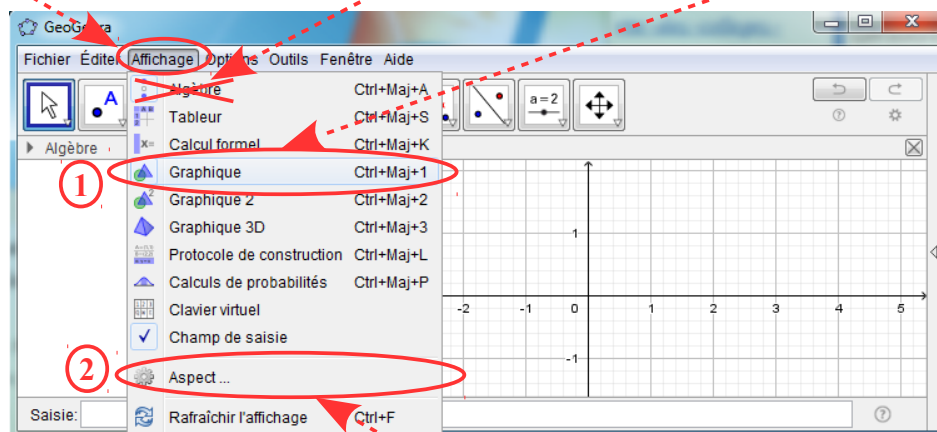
GeoGebra

Fichier Éditer Affichage Options Outils Fenêtre Aide

Algèbre Ctrl+Maj+A
Tableur Ctrl+Maj+S
Calcul formel Ctrl+Maj+K
Graphique Ctrl+Maj+1
Graphique 2 Ctrl+Maj+2
Graphique 3D Ctrl+Maj+3
Protocole de construction Ctrl+Maj+L
Calculs de probabilités Ctrl+Maj+P
Clavier virtuel
Champ de saisie
Aspect ...
Rafraîchir l'affichage Ctrl+F

a = 2

Algèbre

1

2

Saisie:

-2 -1 0 1 2 3 4 5
1
-1